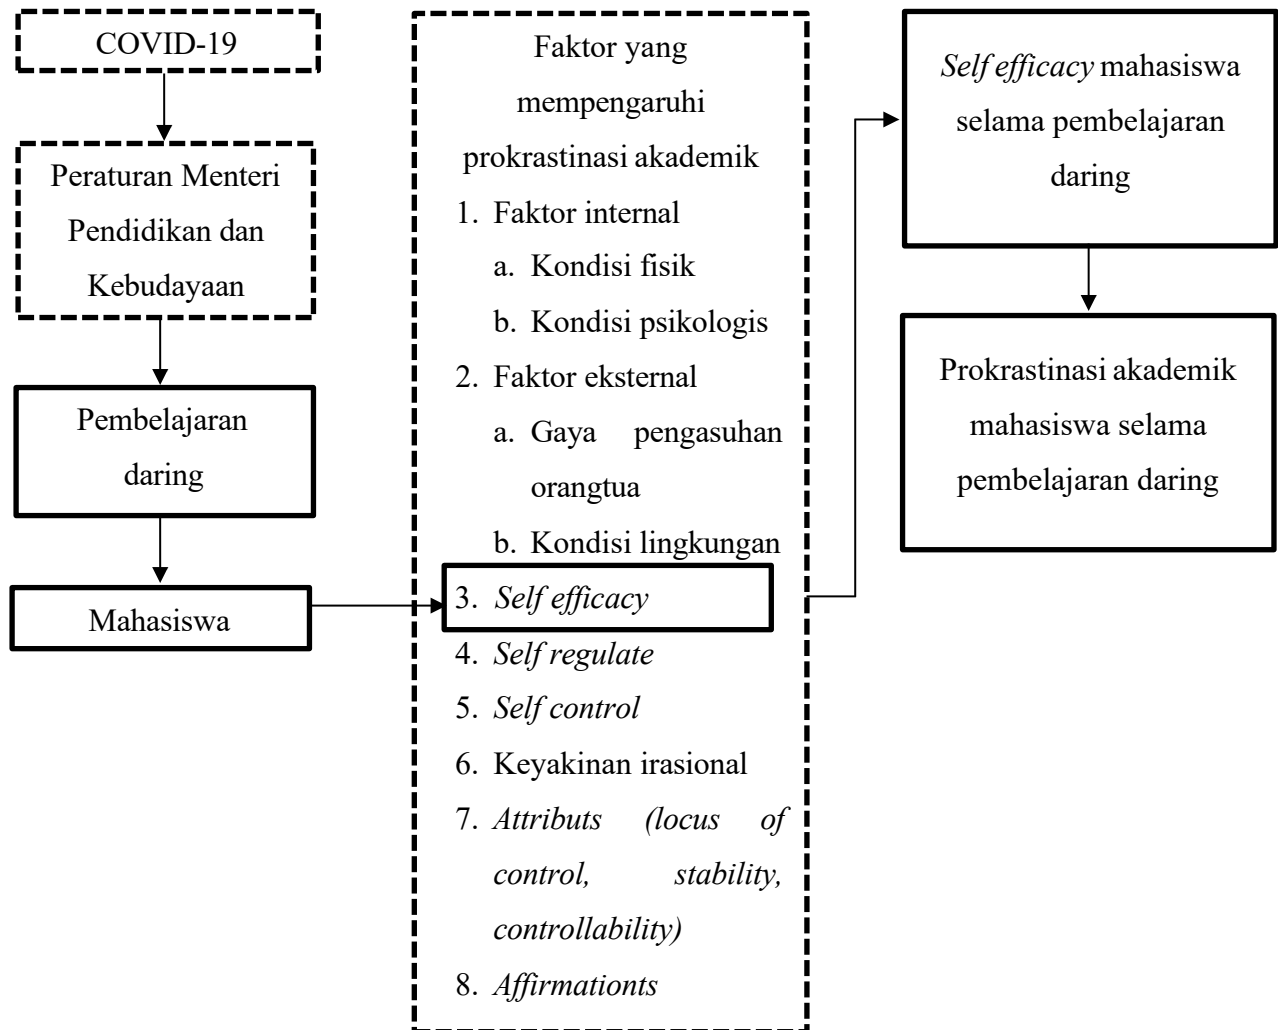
COVID-19

Peraturan Menteri Pendidikan dan Kebudayaan

Pembelajaran daring

Mahasiswa

Faktor yang mempengaruhi prokrastinasi akademik

1. Faktor internal
a. Kondisi fisik
b. Kondisi psikologis
2. Faktor eksternal
a. Gaya pengasuhan orangtua
b. Kondisi lingkungan
3. Self efficacy
4. Self regulate
5. Self control
6. Keyakinan irasional
7. Attributs (locus of control, stability, controllability)
8. Affirmationts

Self efficacy mahasiswa selama pembelajaran daring

Prokrastinasi akademik mahasiswa selama pembelajaran daring